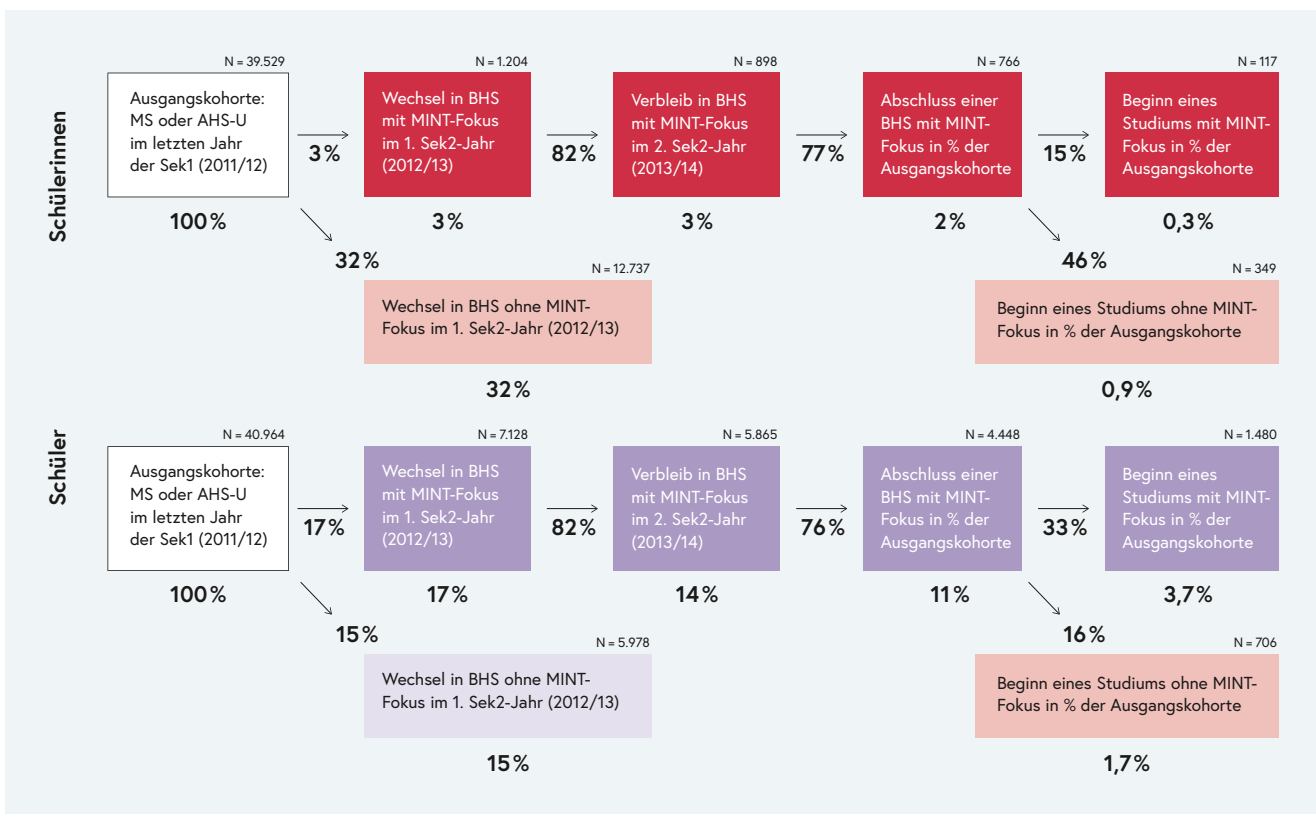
Schülerinnen

N = 39.529
Ausgangskohorte: MS oder AHS-U im letzten Jahr der Sek1 (2011/12)
100 %

3 %

N = 1.204
Wechsel in BHS mit MINT-Fokus im 1. Sek2-Jahr (2012/13)
3 %

82 %

N = 898
Verbleib in BHS mit MINT-Fokus im 2. Sek2-Jahr (2013/14)
3 %

77 %

N = 766
Abschluss einer BHS mit MINT-Fokus in % der Ausgangskohorte
2 %

15 %

N = 117
Beginn eines Studiums mit MINT-Fokus in % der Ausgangskohorte
0,3 %

32 %

N = 12.737
Wechsel in BHS ohne MINT-Fokus im 1. Sek2-Jahr (2012/13)
32 %

46 %

N = 349
Beginn eines Studiums ohne MINT-Fokus in % der Ausgangskohorte
0,9 %

Schüler

N = 40.964
Ausgangskohorte: MS oder AHS-U im letzten Jahr der Sek1 (2011/12)
100 %

17 %

N = 7.128
Wechsel in BHS mit MINT-Fokus im 1. Sek2-Jahr (2012/13)
17 %

82 %

N = 5.865
Verbleib in BHS mit MINT-Fokus im 2. Sek2-Jahr (2013/14)
14 %

76 %

N = 4.448
Abschluss einer BHS mit MINT-Fokus in % der Ausgangskohorte
11 %

33 %

N = 1.480
Beginn eines Studiums mit MINT-Fokus in % der Ausgangskohorte
3,7 %

15 %

N = 5.978
Wechsel in BHS ohne MINT-Fokus im 1. Sek2-Jahr (2012/13)
15 %

16 %

N = 706
Beginn eines Studiums ohne MINT-Fokus in % der Ausgangskohorte
1,7 %